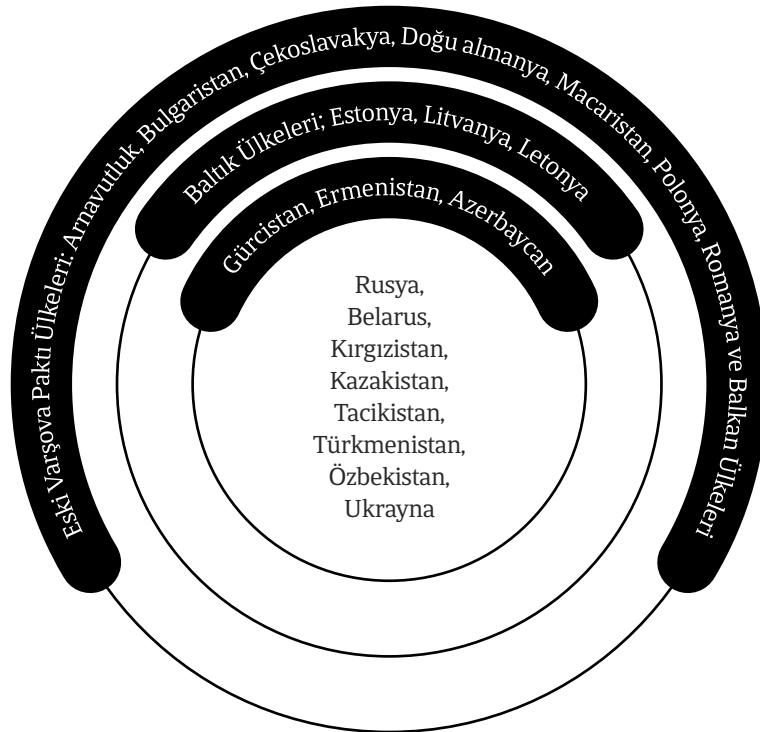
Eski Varşova Paktı Ülkeleri: Arnavutluk, Bulgaristan, Çekoslavakya, Doğu almanya, Macaristan, Polonya, Romanya ve Balkan Ülkeleri

Baltık Ülkeleri; Estonya, Litvanya, Letonya

Gürcistan, Ermenistan, Azerbaycan

Rusya,
Belarus,
Kırgızistan,
Kazakistan,
Tacikistan,
Türkmenistan,
Özbekistan,
Ukrayna